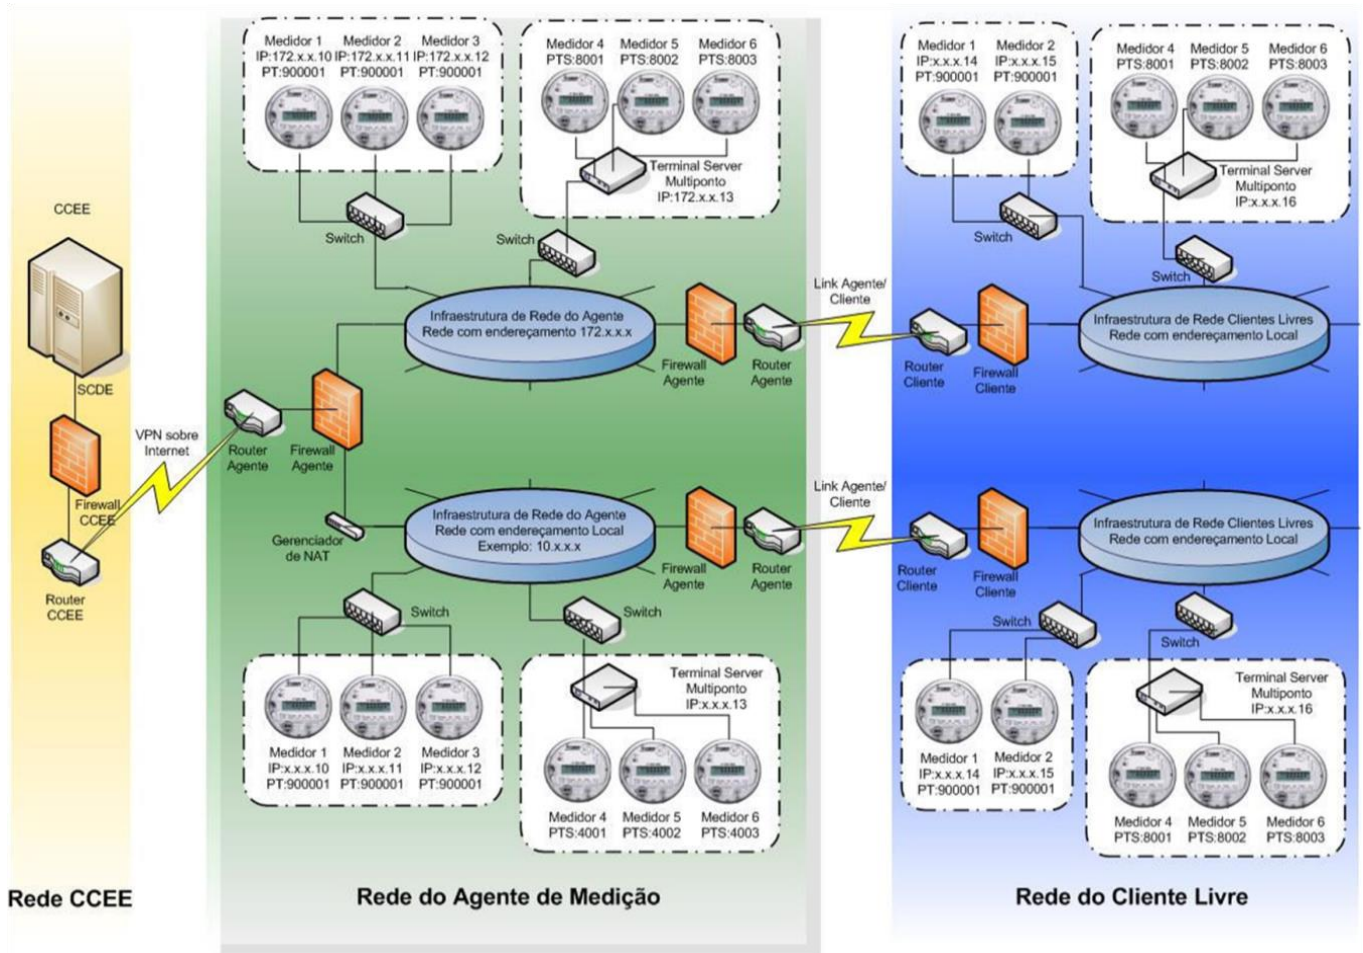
CCEE

SCDE

Firewall CCEE

Router CCEE

VPN sobre Internet

Rede CCEE

Medidor 1 IP:172.x.x.10 PT:900001
Medidor 2 IP:172.x.x.11 PT:900001
Medidor 3 IP:172.x.x.12 PT:900001

Medidor 4 PTS:8001
Medidor 5 PTS:8002
Medidor 6 PTS:8003

Terminal Server Multiponto IP:172.x.x.13

Switch

Switch

Infraestrutura de Rede do Agente
Rede com endereçamento 172.x.x.x

Firewall Agente

Router Agente

Router Agente

Firewall Agente

Gerenciador de NAT

Infraestrutura de Rede do Agente
Rede com endereçamento Local
Exemplo: 10.x.x.x

Firewall Agente

Router Agente

Switch

Switch

Terminal Server Multiponto IP:x.x.x.13

Medidor 1 IP:x.x.x.10 PT:900001
Medidor 2 IP:x.x.x.11 PT:900001
Medidor 3 IP:x.x.x.12 PT:900001

Medidor 4 PTS:4001
Medidor 5 PTS:4002
Medidor 6 PTS:4003

Rede do Agente de Medição

Link Agente/ Cliente

Link Agente/ Cliente

Medidor 1 IP:x.x.x.14 PT:900001
Medidor 2 IP:x.x.x.15 PT:900001

Medidor 4 PTS:8001
Medidor 5 PTS:8002
Medidor 6 PTS:8003

Terminal Server Multiponto IP:x.x.x.16

Switch

Switch

Router Cliente

Firewall Cliente

Infraestrutura de Rede Clientes Livres
Rede com endereçamento Local

Router Cliente

Firewall Cliente

Infraestrutura de Rede Clientes Livres
Rede com endereçamento Local

Switch

Switch

Terminal Server Multiponto IP:x.x.x.16

Medidor 1 IP:x.x.x.14 PT:900001
Medidor 2 IP:x.x.x.15 PT:900001

Medidor 4 PTS:8001
Medidor 5 PTS:8002
Medidor 6 PTS:8003

Rede do Cliente Livre